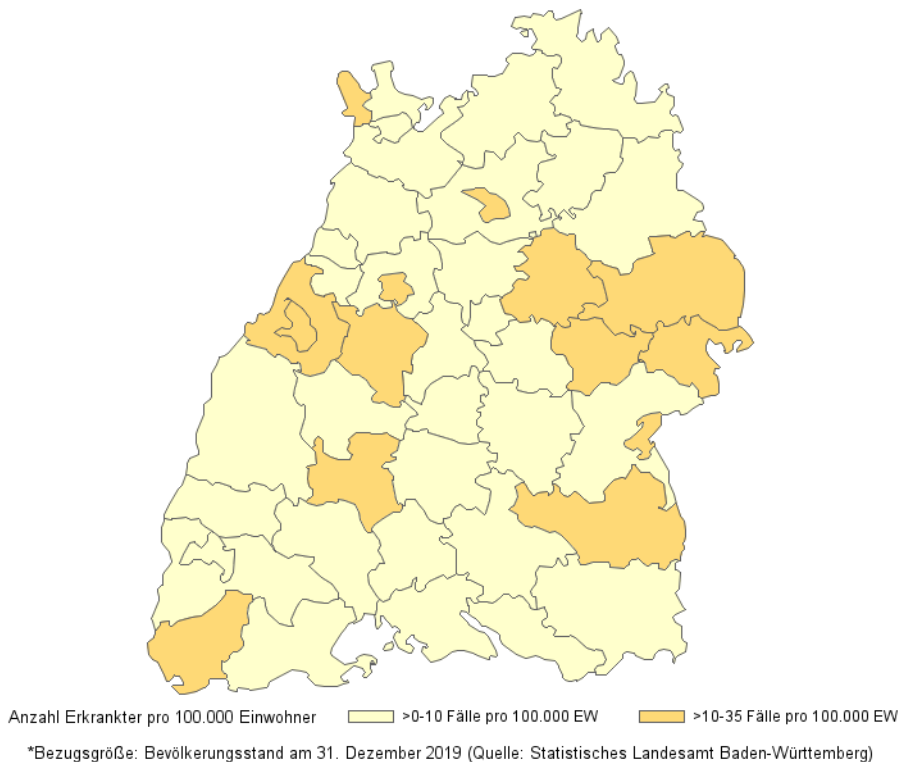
Anzahl Erkrankter pro 100.000 Einwohner
>0-10 Fälle pro 100.000 EW
>10-35 Fälle pro 100.000 EW

*Bezugsgröße: Bevölkerungsstand am 31. Dezember 2019 (Quelle: Statistisches Landesamt Baden-Württemberg)